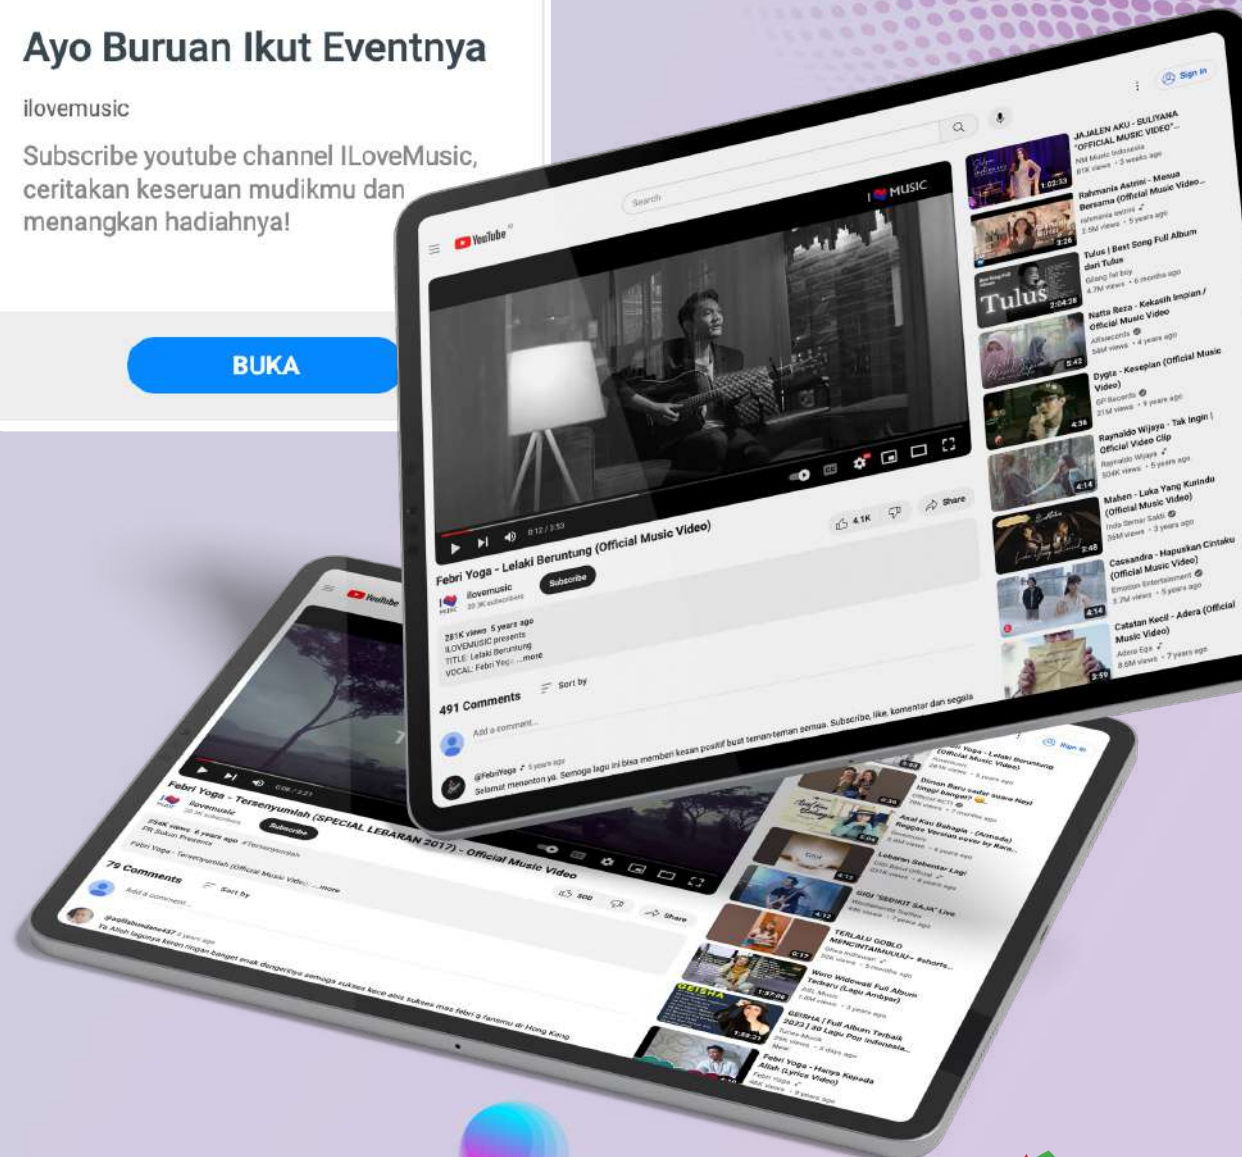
Ayo Buruan Ikut Eventnya

ilovemusic

Subscribe youtube channel ILoveMusic, ceritakan keseruan mudikmu dan menangkan hadiahnya!

BUKA

YouTube

Search

Sign in

I ❤ MUSIC

0:12 / 3:53

Febri Yoga - Lelaki Beruntung (Official Music Video)

ilovemusic
20.3K subscribers

Subscribe

4.1K

Share

281K views 5 years ago
ILOVEMUSIC presents
TITLE: Lelaki Beruntung
VOCAL: Febri Yoga ...more

491 Comments

Sort by

Add a comment...

@FebriYoga 5 years ago
Selamat menonton ya. Semoga lagu ini bisa memberi kesan positif buat teman-teman semua. Subscribe, like, komentar dan segala

JAJALEN AKU - SULIYANA "OFFICIAL MUSIC VIDEO"
NM Music Indonesia
61K views • 3 weeks ago

Rahmania Astrini - Menua Bersama (Official Music Video)
rahmania astrini
2.5M views • 5 years ago

Tulus | Best Song Full Album dari Tulus
Gilang fel boy
4.7M views • 6 months ago

Natta Reza - Kekasih Impian / Official Music Video
Alfasecords
56M views • 4 years ago

Dygta - Kesepian (Official Music Video)
GP Records
21M views • 4 years ago

Raynaldo Wijaya - Tak Ingin | Official Video Clip
Raynaldo Wijaya
504K views • 5 years ago

Mahen - Luka Yang Kurindu (Official Music Video)
Inda Semar Sakti
36M views • 3 years ago

Cassandra - Hapuskan Cintaku (Official Music Video)
Emosion Entertainment
3.7M views • 5 years ago

Catatan Kecil - Adera (Official Music Video)
Adera Ega
8.6M views • 7 years ago

1:02:33
3:26
2:04:28
5:42
4:36
4:14
3:48
4:14
3:59

YouTube

0:06 / 2:27

Febri Yoga - Tersenyumlah (SPECIAL LEBARAN 2017) - Official Music Video

ilovemusic
20.3K subscribers

Subscribe

500

Share

254K views 6 years ago #Tersenyumlah
FR Sukses Presents
Febri Yoga - Tersenyumlah (Official Music Video) ...more

79 Comments

Sort by

Add a comment...

@aqilabundaee437 4 years ago
Ya Allah lagunya keren ringan banget enak didengerin semoga sukses kece abis sukses mas febri g fansmu di Hong Kong

Sign in

Febri Yoga - Lelaki Beruntung (Official Music Video)
ilovemusic
281K views • 5 years ago

Dinan Baru sadar suara Hayi tinggi banget
Official RCTI
78K views • 7 months ago

Asal Kau Bahagia - (Armada) Reggae Version cover by Rere...

Lebaran Sebentar Lagi
Gigi Band Official
6.1M views • 8 years ago

GIGI "SEDIKIT SAJA" Live

TERLALU GOBLO MENCINTAIMUUUU~ #shorts

Wirro Widowati Full Album Terbaru (Lagu Andyar)

GEISHA | Full Album Terbaik 2023 | 20 Lagu Pop Indonesia

Febri Yoga - Hanya Kepada Allah (Lyrics Video)
Febri Yoga
48K views • 9 years ago

5:03
3:38
4:12
0:17
1:37:06
1:59:21
4:10